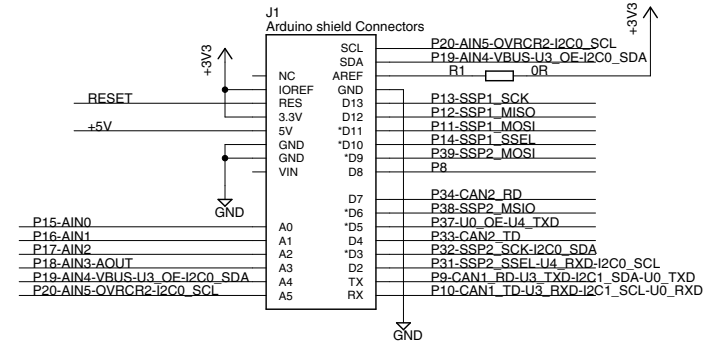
J1
Arduino shield Connectors

+3V3
+3V3

NC
IOREF
RES
3.3V
5V
GND
GND
VIN

SCL
SDA
AREF
GND
D13
D12
*D11
*D10
*D9
D8

D7
*D6
*D5
D4
*D3
D2
TX
RX

A0
A1
A2
A3
A4
A5

RESET
+5V
GND
GND

P20-AIN5-OVRCR2-I2C0_SCL
P19-AIN4-VBUS-U3_OE-I2C0_SDA
R1 0R
P13-SSP1_SCK
P12-SSP1_MISO
P11-SSP1_MOSI
P14-SSP1_SSEL
P39-SSP2_MOSI
P8
P34-CAN2_RD
P38-SSP2_MSIO
P37-U0_OE-U4_TXD
P33-CAN2_TD
P32-SSP2_SCK-I2C0_SDA
P31-SSP2_SSEL-U4_RXD-I2C0_SCL
P9-CAN1_RD-U3_TXD-I2C1_SDA-U0_TXD
P10-CAN1_TD-U3_RXD-I2C1_SCL-U0_RXD

P15-AIN0
P16-AIN1
P17-AIN2
P18-AIN3-AOUT
P19-AIN4-VBUS-U3_OE-I2C0_SDA
P20-AIN5-OVRCR2-I2C0_SCL